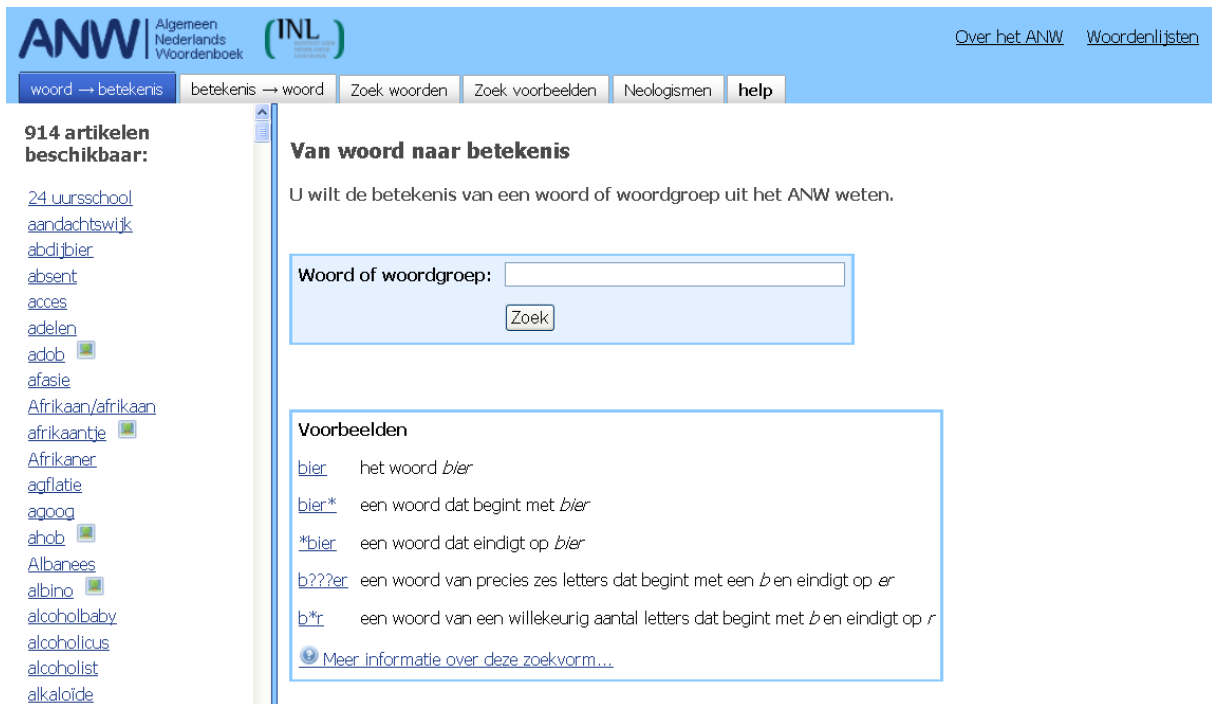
ANW Algemeen Nederlands Woordenboek (INL)

Over het ANW Woordenlijsten

woord → betekenis | betekenis → woord | Zoek woorden | Zoek voorbeelden | Neologismen | help

914 artikelen beschikbaar:

24 uursschool
aandachtswijk
abdijbier
absent
acces
adelen
adob
afasie
Afrikaan/afrikaan
afrikaantje
Afrikaner
agflatie
agoog
ahob
Albanees
albino
alcoholbaby
alcoholicus
alcoholist
alkaloïde

Van woord naar betekenis

U wilt de betekenis van een woord of woordgroep uit het ANW weten.

Woord of woordgroep:

Zoek

Voorbeelden

bier het woord *bier*

bier* een woord dat begint met *bier*

*bier een woord dat eindigt op *bier*

b???er een woord van precies zes letters dat begint met een *b* en eindigt op *er*

b*r een woord van een willekeurig aantal letters dat begint met *b* en eindigt op *r*

Meer informatie over deze zoekvorm...